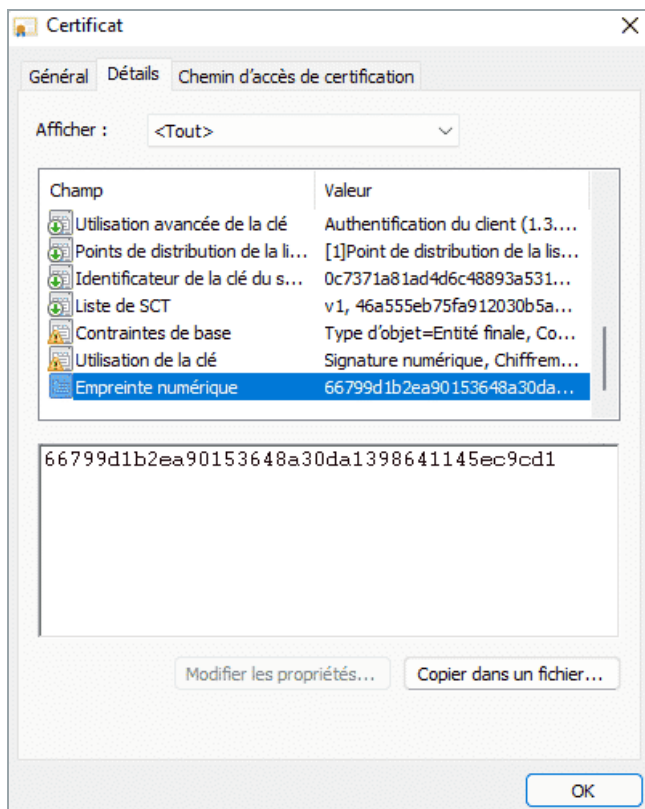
Certificat

Général | Détails | Chemin d'accès de certification

Afficher : <Tout>

| Champ | Valeur |
|---|---|
| Utilisation avancée de la clé | Authentification du client (1.3.... |
| Points de distribution de la li... | [1]Point de distribution de la lis... |
| Identificateur de la clé du s... | 0c7371a81ad4d6c48893a531... |
| Liste de SCT | v1, 46a555eb75fa912030b5a... |
| Contraintes de base | Type d'objet=Entité finale, Co... |
| Utilisation de la clé | Signature numérique, Chiffrem... |
| Empreinte numérique | 66799d1b2ea90153648a30da... |

66799d1b2ea90153648a30da1398641145ec9cd1

Modifier les propriétés... | Copier dans un fichier...

OK